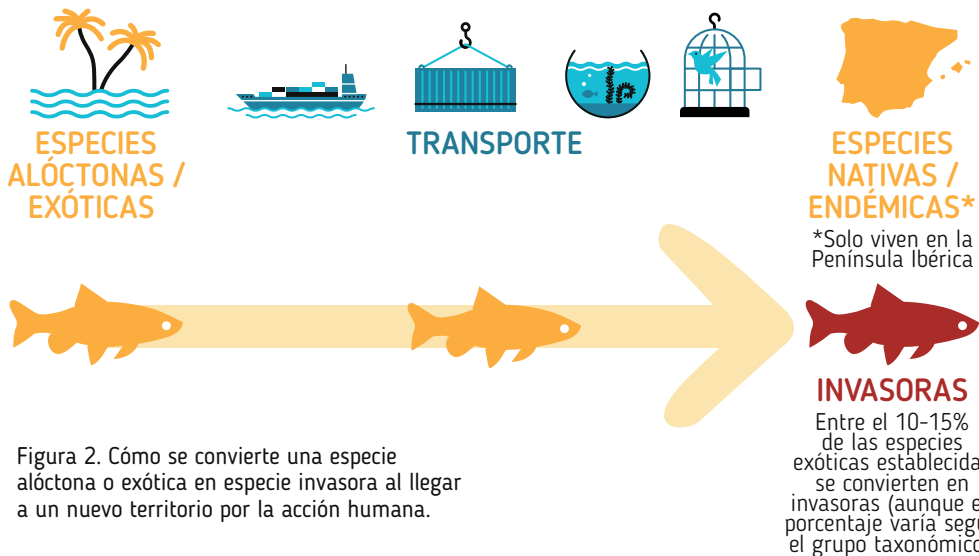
ESPECIES ALÓCTONAS / EXÓTICAS

TRANSPORTE

ESPECIES NATIVAS / ENDÉMICAS*

*Solo viven en la Península Ibérica

INVASORAS

Entre el 10-15% de las especies exóticas establecida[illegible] se convierten en invasoras (aunque e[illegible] porcentaje varía segú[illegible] el grupo taxonómico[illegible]

Figura 2. Cómo se convierte una especie alóctona o exótica en especie invasora al llegar a un nuevo territorio por la acción humana.